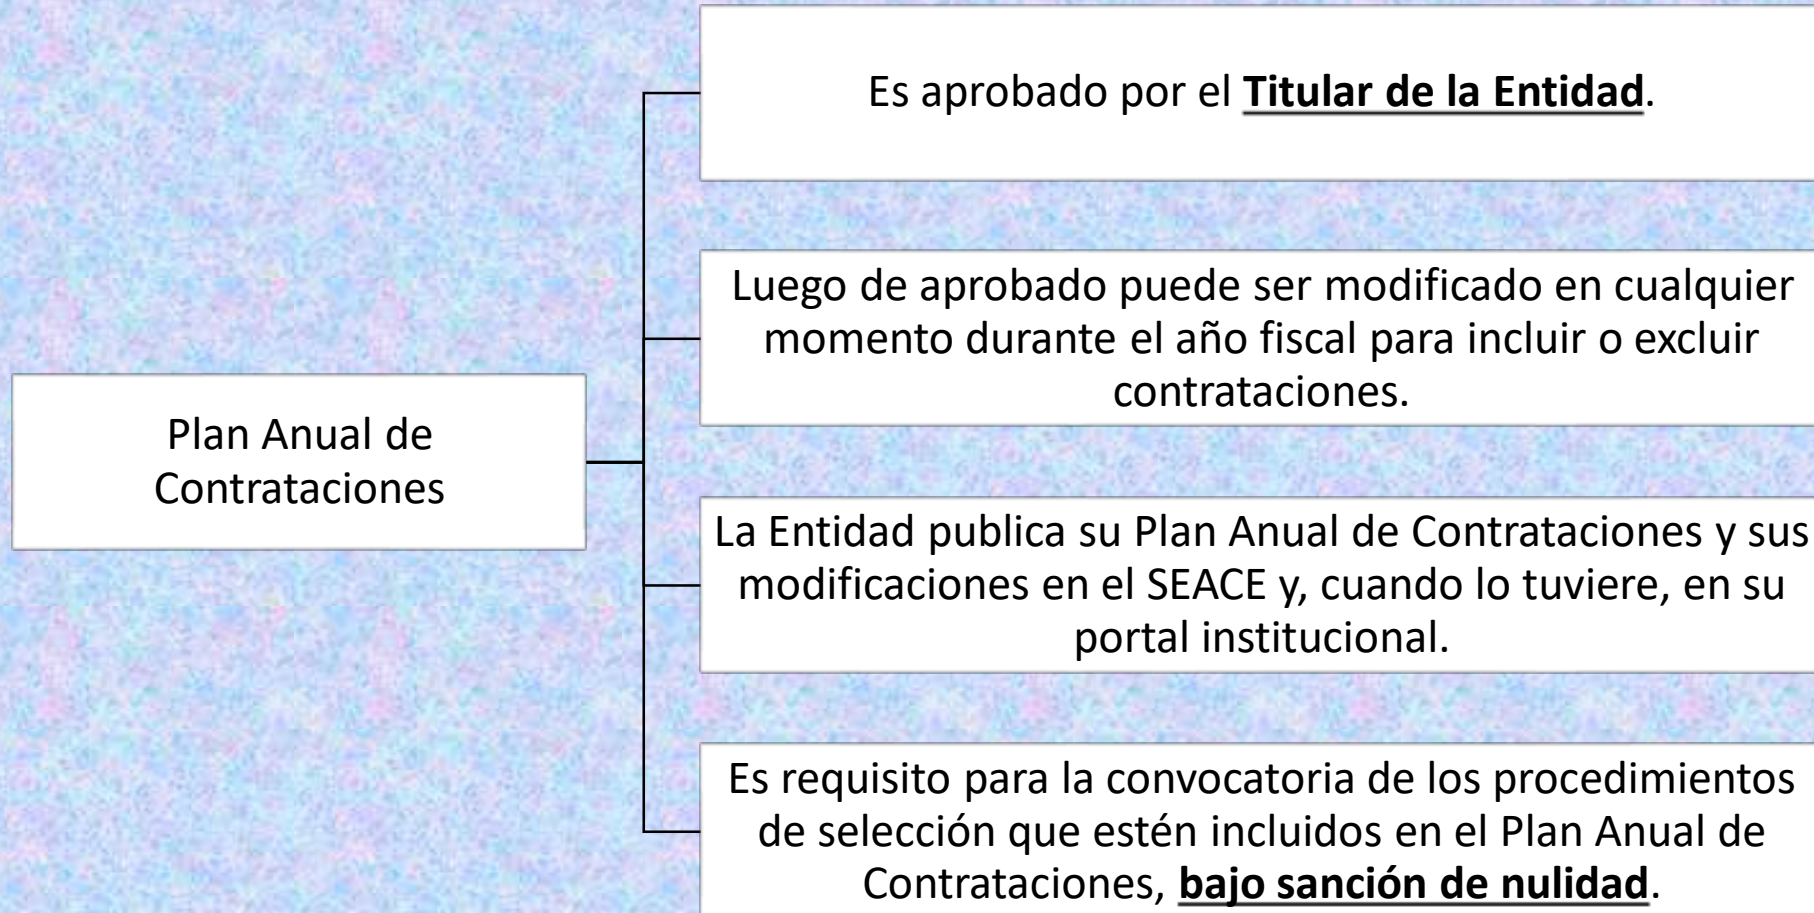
Plan Anual de Contrataciones

Es aprobado por el **Titular de la Entidad**.

Luego de aprobado puede ser modificado en cualquier momento durante el año fiscal para incluir o excluir contrataciones.

La Entidad publica su Plan Anual de Contrataciones y sus modificaciones en el SEACE y, cuando lo tuviere, en su portal institucional.

Es requisito para la convocatoria de los procedimientos de selección que estén incluidos en el Plan Anual de Contrataciones, **bajo sanción de nulidad**.